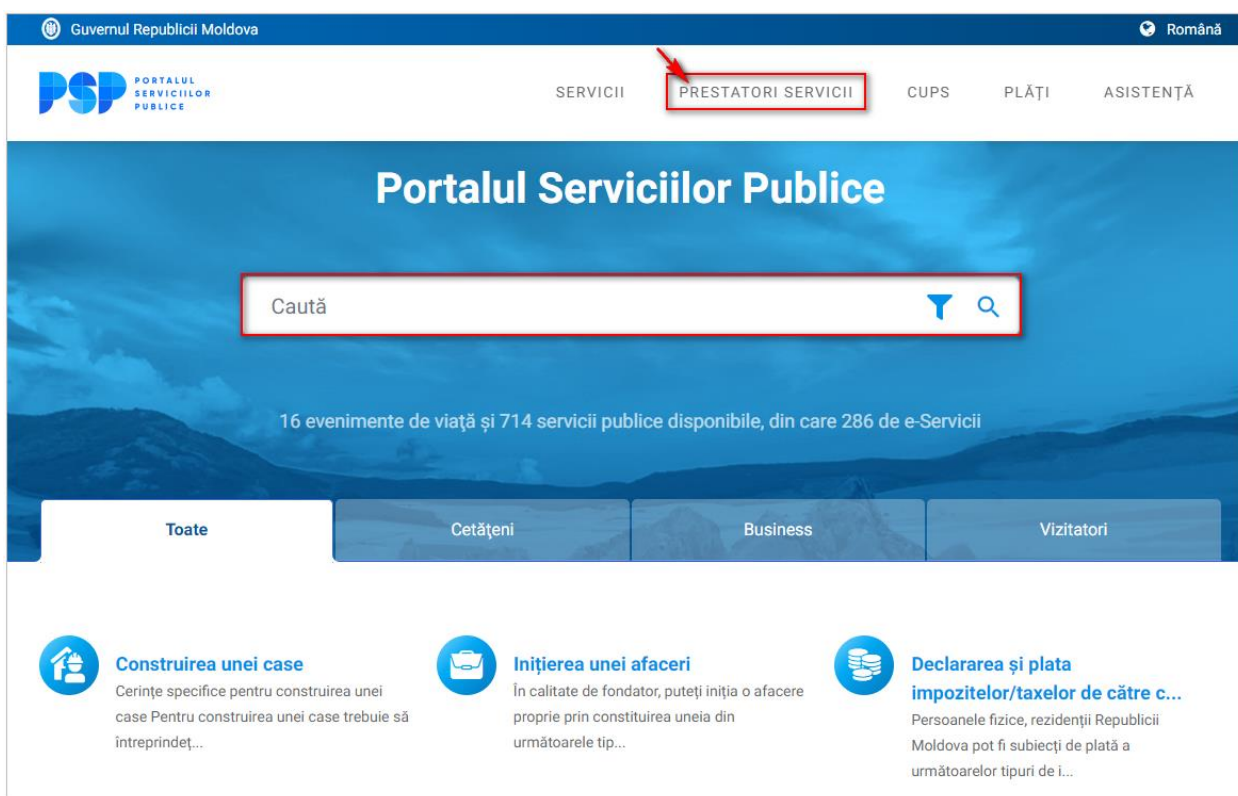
Guvernul Republicii Moldova

Română

PSP PORTALUL SERVICIILOR PUBLICE

SERVICII PRESTATORI SERVICII CUPS PLĂȚI ASISTENȚĂ

Portalul Serviciilor Publice

Caută

16 evenimente de viață și 714 servicii publice disponibile, din care 286 de e-Servicii

Toate

Cetățeni

Business

Vizitatori

Construirea unei case
Cerințe specifice pentru construirea unei case Pentru construirea unei case trebuie să întreprindeț...

Inițierea unei afaceri
În calitate de fondator, puteți iniția o afacere proprie prin constituirea uneia din următoarele tip...

Declararea și plata impozitelor/taxelor de către c...
Persoanele fizice, rezidenții Republicii Moldova pot fi subiecți de plată a următoarelor tipuri de i...